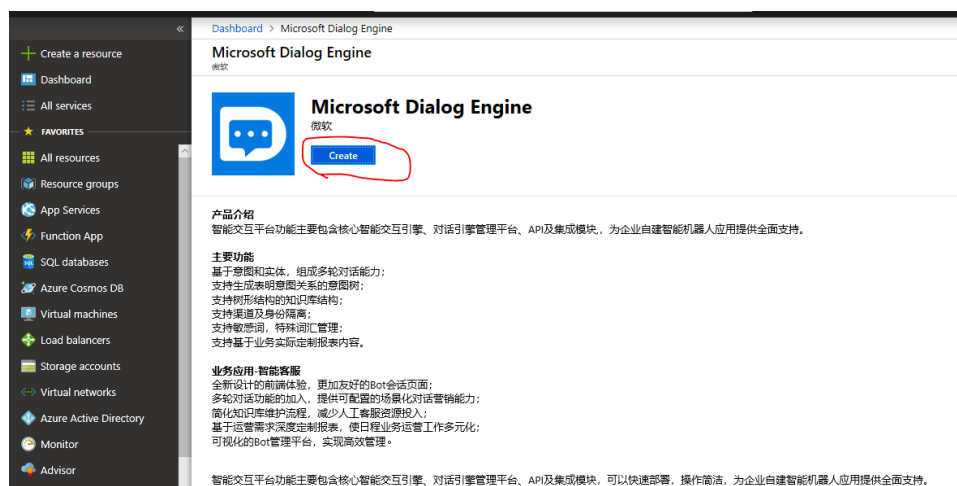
«
Create a resource
Dashboard
All services
FAVORITES
All resources
Resource groups
App Services
Function App
SQL databases
Azure Cosmos DB
Virtual machines
Load balancers
Storage accounts
Virtual networks
Azure Active Directory
Monitor
Advisor

Dashboard > Microsoft Dialog Engine
Microsoft Dialog Engine
微软

Microsoft Dialog Engine
微软
Create

产品介绍
智能交互平台功能主要包含核心智能交互引擎、对话引擎管理平台、API及集成模块，为企业自建智能机器人应用提供全面支持。

主要功能
基于意图和实体，组成多轮对话能力；
支持生成表明意图关系的意图树；
支持树形结构的知识库结构；
支持渠道及身份隔离；
支持敏感词，特殊词汇管理；
支持基于业务实际定制报表内容。

业务应用-智能客服
全新设计的前端体验，更加友好的Bot会话页面；
多轮对话功能的加入，提供可配置的场景化对话营销能力；
简化知识库维护流程，减少人工客服资源投入；
基于运营需求深度定制报表，使日程业务运营工作多元化；
可视化的Bot管理平台，实现高效管理。

智能交互平台功能主要包含核心智能交互引擎、对话引擎管理平台、API及集成模块，可以快速部署，操作简洁，为企业自建智能机器人应用提供全面支持。